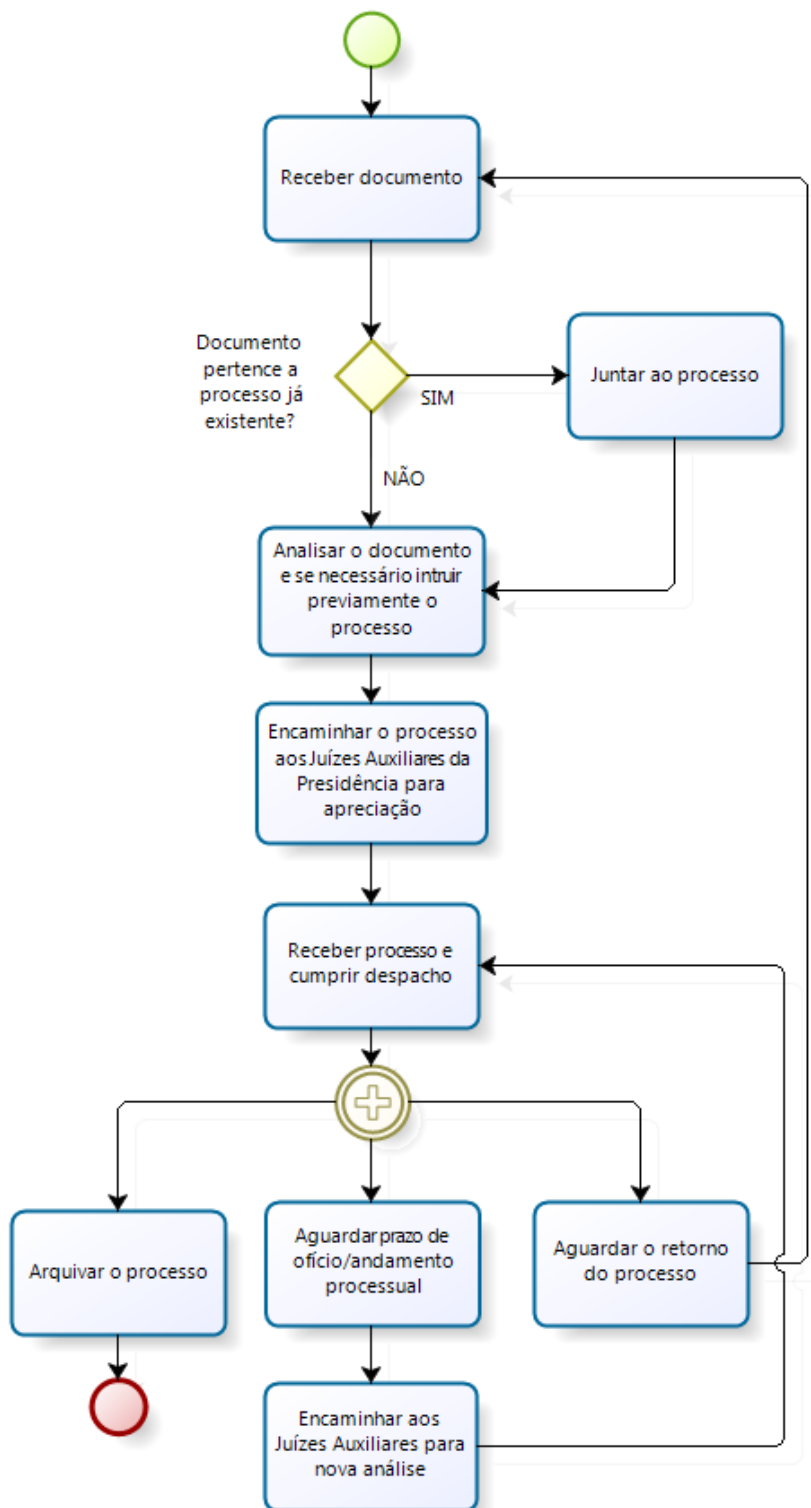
Receber documento

Documento pertence a processo já existente?

SIM

Juntar ao processo

NÃO

Analisar o documento e se necessário intruir previamente o processo

Encaminhar o processo aos Juízes Auxiliares da Presidência para apreciação

Receber processo e cumprir despacho

Arquivar o processo

Aguardar prazo de ofício/andamento processual

Aguardar o retorno do processo

Encaminhar aos Juízes Auxiliares para nova análise